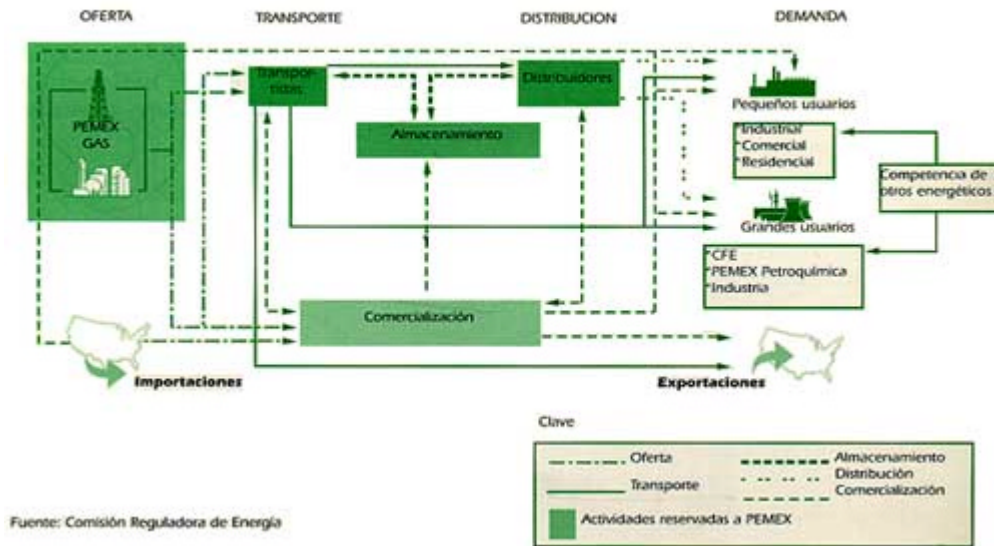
OFERTA

TRANSPORTE

DISTRIBUCION

DEMANDA

PEMEX GAS

Transportistas

Distribuidores

Almacenamiento

Pequeños usuarios

*Industrial
*Comercial
*Residencial

Competencia de otros energéticos

Grandes usuarios

*CFE
*PEMEX Petroquímica
*Industria

Comercialización

Importaciones

Exportaciones

Clave

Oferta

Transporte

Almacenamiento

Distribución

Comercialización

Actividades reservadas a PEMEX

Fuente: Comisión Reguladora de Energía